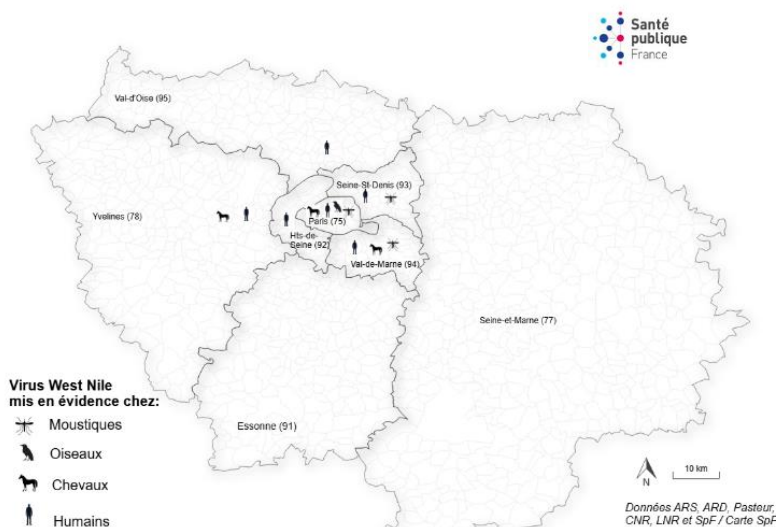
Santé publique France

Val-d'Oise (95)

Seine-St-Denis (93)

Yvelines (78)

Paris (75)

Hts-de-Seine (92)

Val-de-Marne (94)

Seine-et-Marne (77)

Essonne (91)

Virus West Nile mis en évidence chez:

Moustiques

Oiseaux

Chevaux

Humains

N

10 km

Données ARS, ARD, Pasteur, CNR, LNR et SpF / Carte SpF